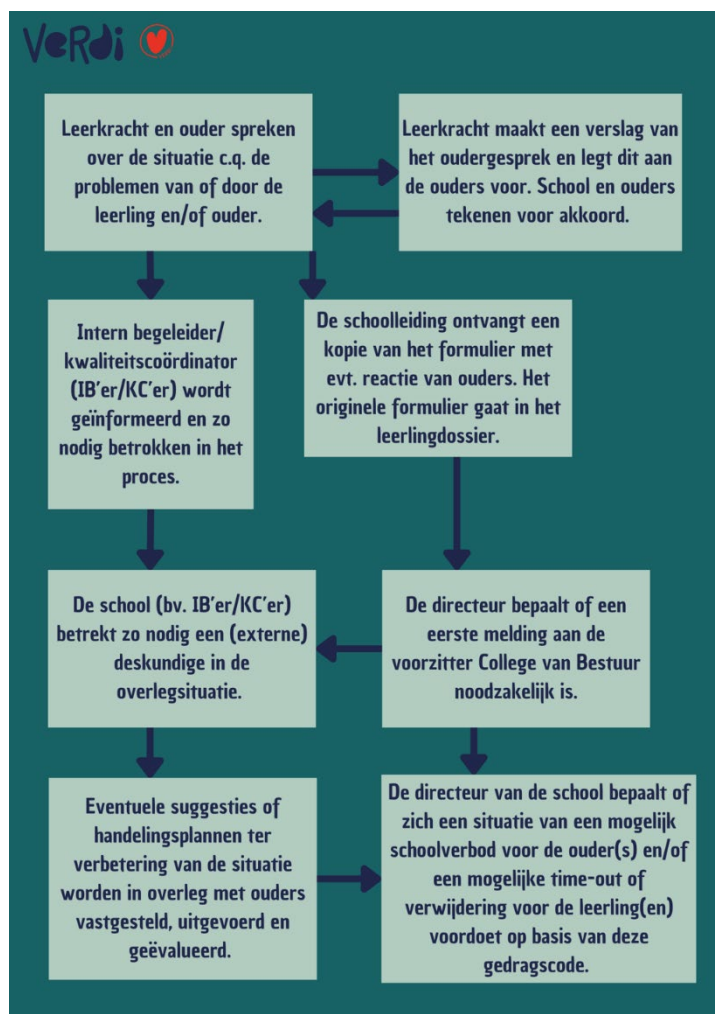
VeRdi

Leerkracht en ouder spreken over de situatie c.q. de problemen van of door de leerling en/of ouder.

Leerkracht maakt een verslag van het oudergesprek en legt dit aan de ouders voor. School en ouders tekenen voor akkoord.

Intern begeleider/ kwaliteitscoördinator (IB'er/KC'er) wordt geïnformeerd en zo nodig betrokken in het proces.

De schoolleiding ontvangt een kopie van het formulier met evt. reactie van ouders. Het originele formulier gaat in het leerlingdossier.

De school (bv. IB'er/KC'er) betrekt zo nodig een (externe) deskundige in de overlegsituatie.

De directeur bepaalt of een eerste melding aan de voorzitter College van Bestuur noodzakelijk is.

Eventuele suggesties of handelingsplannen ter verbetering van de situatie worden in overleg met ouders vastgesteld, uitgevoerd en geëvalueerd.

De directeur van de school bepaalt of zich een situatie van een mogelijk schoolverbod voor de ouder(s) en/of een mogelijke time-out of verwijdering voor de leerling(en) voordoet op basis van deze gedragscode.